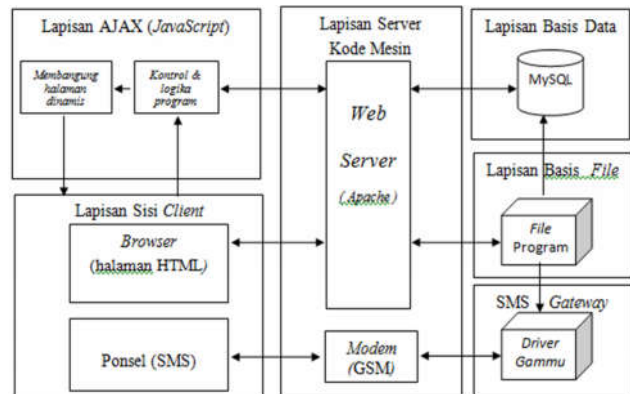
Lapisan AJAX (JavaScript)

Membangung halaman dinamis

Kontrol & logika program

Lapisan Server Kode Mesin

Web Server (Apache)

Lapisan Basis Data

MySQL

Lapisan Basis File

File Program

Lapisan Sisi Client

Browser (halaman HTML)

Ponsel (SMS)

Modem (GSM)

SMS Gateway

Driver Gammu